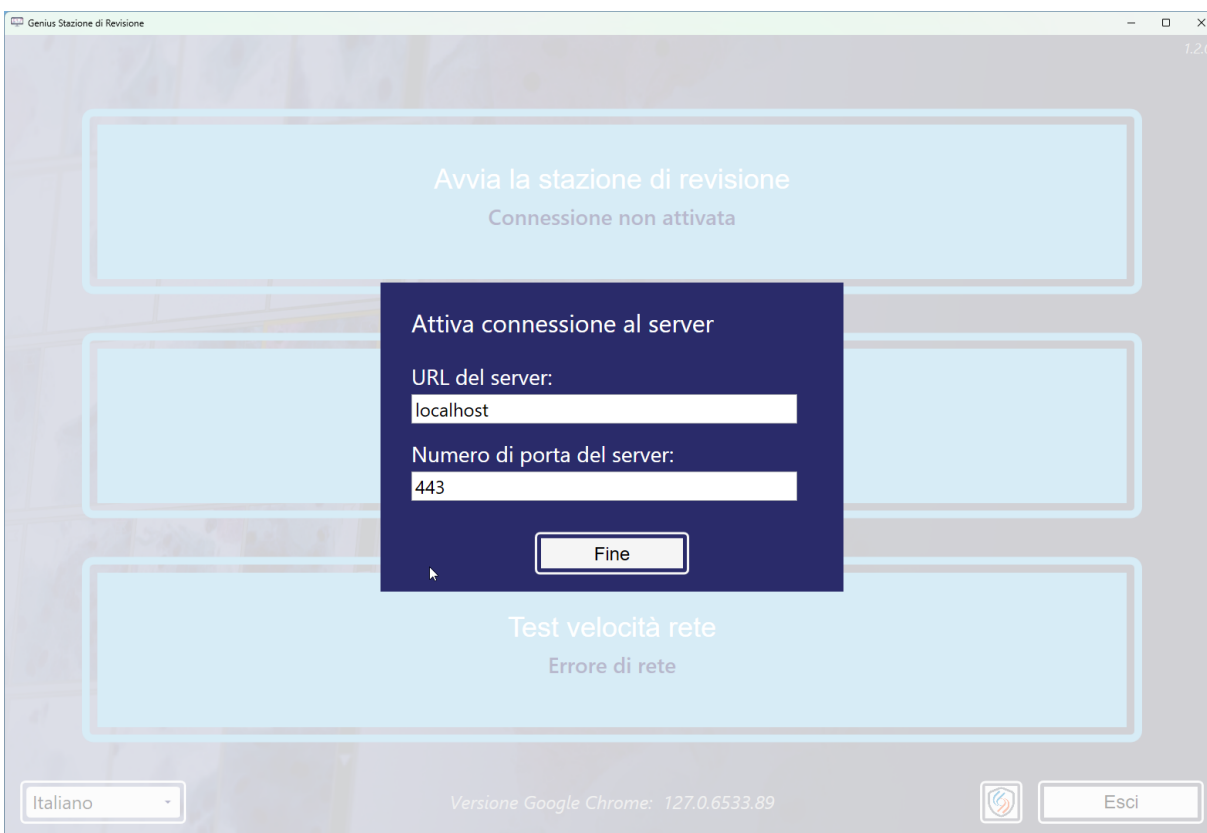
Genius Stazione di Revisione

1.2.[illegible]

Avvia la stazione di revisione
Connessione non attivata

Attiva connessione al server

URL del server:
localhost

Numero di porta del server:
443

Fine

Test velocità rete
Errore di rete

Italiano

Versione Google Chrome: 127.0.6533.89

Esci